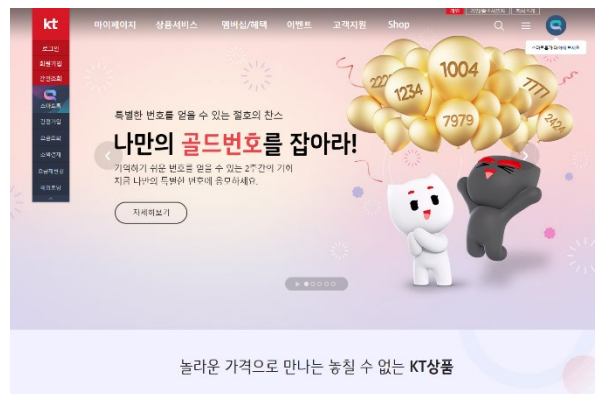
kt
마이페이지 상품서비스 멤버십/혜택 이벤트 고객지원 Shop

로그인
회원가입
간편조회

특별한 번호를 얻을 수 있는 절호의 찬스
나만의 골드번호를 잡아라!
기억하기 쉬운 번호를 얻을 수 있는 2주간의 기회
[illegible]

자세히보기

2222
1234
1004
7979
7777
2424

놀라운 가격으로 만나는 놓칠 수 없는 KT상품